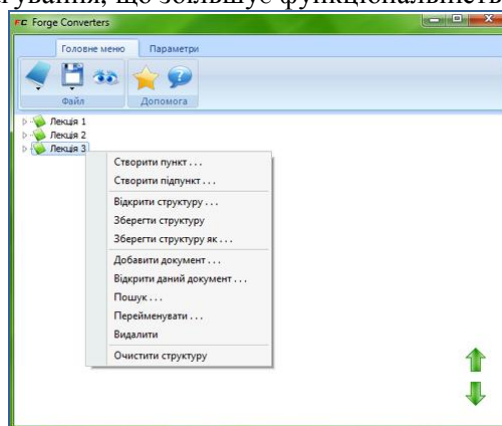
тування, що збільшує функціональніст

FC Forge Converters

Головне меню
Параметри

Файл
Допомога

Лекція 1
Лекція 2
Лекція 3

Створити пункт . . .
Створити підпункт . . .
Відкрити структуру . . .
Зберегти структуру
Зберегти структуру як . . .
Добавити документ . . .
Відкрити даний документ . . .
Пошук . . .
Перейменувати . . .
Видалити
Очистити структуру